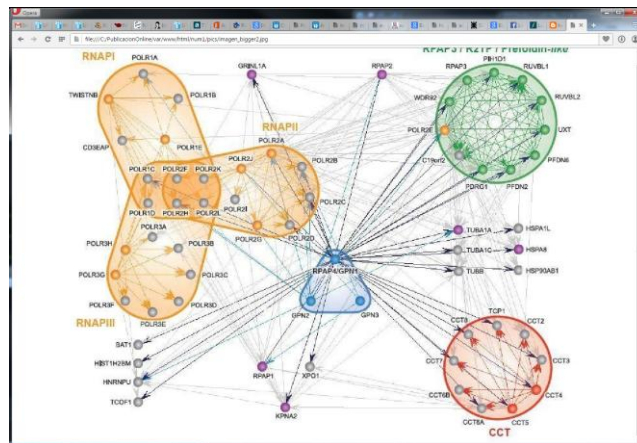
Opera

file:///C:/PublicacionOnline/var/www/html/num1/pics/imagen_bigger2.jpg

RPAP3 / R2TP / Prefoldin-like

RNAPI

POLR1A
TWISTNB
POLR1B
CD3EAP
POLR1E

GRINL1A
RPAP2

RNAPII

POLR2A
POLR2B
POLR2J
POLR2F
POLR2K
POLR1C
POLR1D
POLR2H
POLR2L
POLR2I
POLR2C
POLR2G
POLR2D
POLR2E
POLR3A
POLR3H
POLR3B
POLR3G
POLR3C
POLR3F
POLR3D
POLR3E

RNAPIII

PIH1D1
RPAP3
RUVBL1
WDR92
RUVBL2
UXT
C19orf2
PFDN6
PDRG1
PFDN2

RPAP4/GPN1
GPN2
GPN3

TUBA1A
HSPA1L
TUBA1C
HSPA8
TUBB
HSP90AB1

SAT1
HIST1H2BM
HNRNPU
TCOF1
RPAP1
XPO1
KPNA2

CCT8
TCP1
CCT2
CCT7
CCT3
CCT6B
CCT4
CCT6A
CCT5

CCT